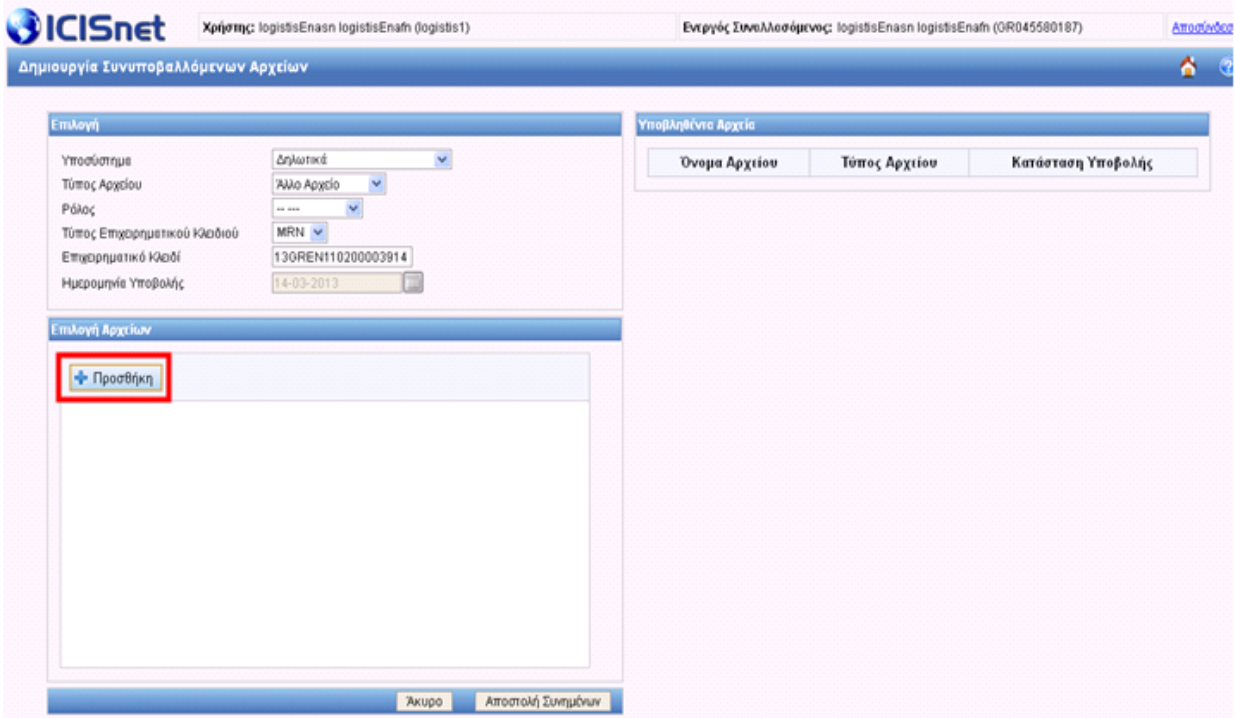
ICISnet

Χρήστης: logistisEnasn logistisEnafn (logistis1)

Ενεργός Συναλλασσόμενος: logistisEnasn logistisEnafn (GR045580187)

Αποσύνδεσ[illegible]

Δημιουργία Συνυποβαλλόμενων Αρχείων

Επιλογή

Υποσύστημα: Δηλωτικά

Τύπος Αρχείου: Άλλο Αρχείο

Ρόλος: -- ---

Τύπος Επιχειρηματικού Κλειδιού: MRN

Επιχειρηματικό Κλειδί: 13GREN110200003914

Ημερομηνία Υποβολής: 14-03-2013

Υποβληθέντα Αρχεία

| Όνομα Αρχείου | Τύπος Αρχείου | Κατάσταση Υποβολής |
|---|---|---|

Επιλογή Αρχείων

Προσθήκη

Άκυρο

Αποστολή Συνημμένων